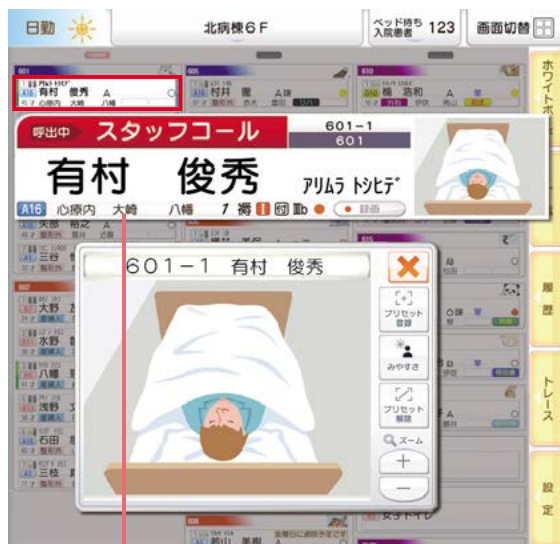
日勤

北病棟6F

ベッド待ち入院患者 123

画面切替

ホワイトボード

呼出中 スタッフコール

601-1
601

有村 俊秀

アリムラ トシヒデ

A16 心療内 大崎 八幡 7 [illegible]

録画

601-1 有村 俊秀

プリセット登録

みやすさ

プリセット解除

ズーム

+

履歴

トレース

設定

有村 俊秀 A
心療内 大崎 八幡

村井 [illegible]

楠 浩和

大野

水野

八幡

浅野

石田

三枝

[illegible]